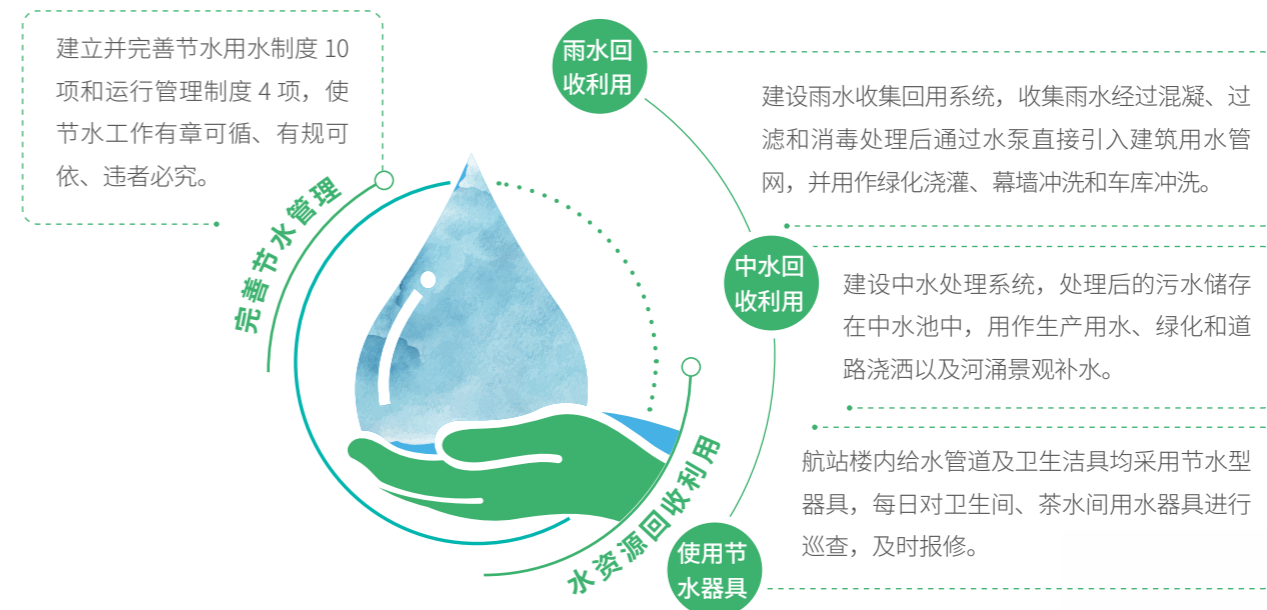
建立并完善节水用水制度 10 项和运行管理制度 4 项，使节水工作有章可循、有规可依、违者必究。

完善节水管理

雨水回收利用

建设雨水收集回用系统，收集雨水经过混凝、过滤和消毒处理后通过水泵直接引入建筑用水管网，并用作绿化浇灌、幕墙冲洗和车库冲洗。

中水回收利用

建设中水处理系统，处理后的污水储存在中水池中，用作生产用水、绿化和道路浇洒以及河涌景观补水。

水资源回收利用

航站楼内给水管道及卫生洁具均采用节水型器具，每日对卫生间、茶水间用水器具进行巡查，及时报修。

使用节水器具